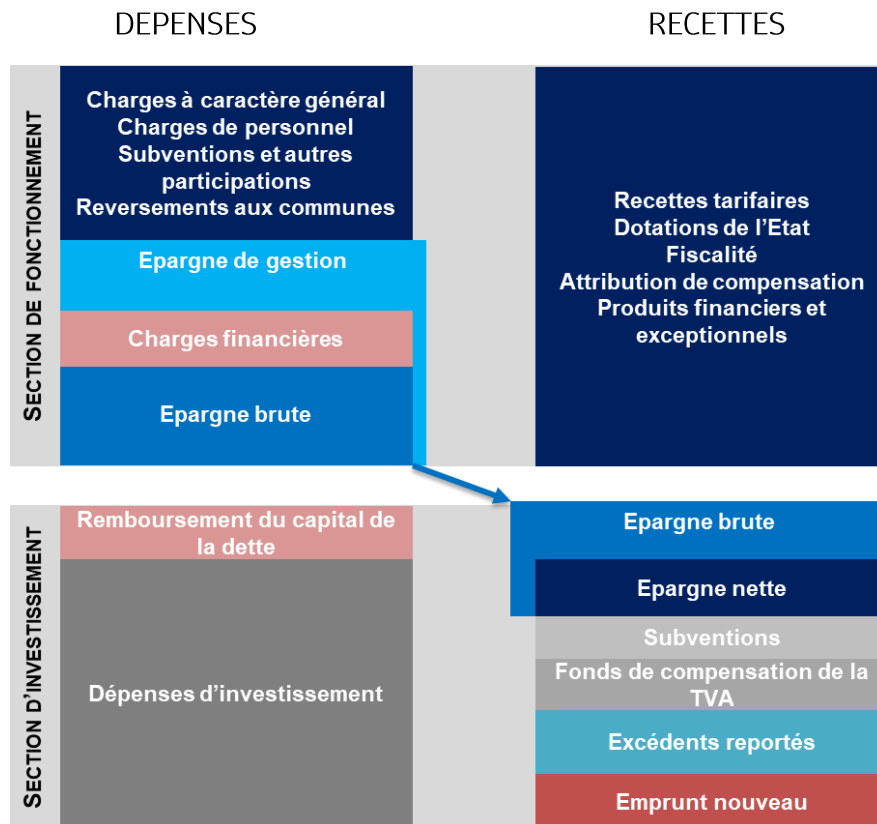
DEPENSES

RECETTES

SECTION DE FONCTIONNEMENT

Charges à caractère général
Charges de personnel
Subventions et autres participations
Reversements aux communes

Epargne de gestion

Charges financières

Epargne brute

Recettes tarifaires
Dotations de l'Etat
Fiscalité
Attribution de compensation
Produits financiers et exceptionnels

SECTION D'INVESTISSEMENT

Remboursement du capital de la dette

Dépenses d'investissement

Epargne brute

Epargne nette

Subventions

Fonds de compensation de la TVA

Excédents reportés

Emprunt nouveau